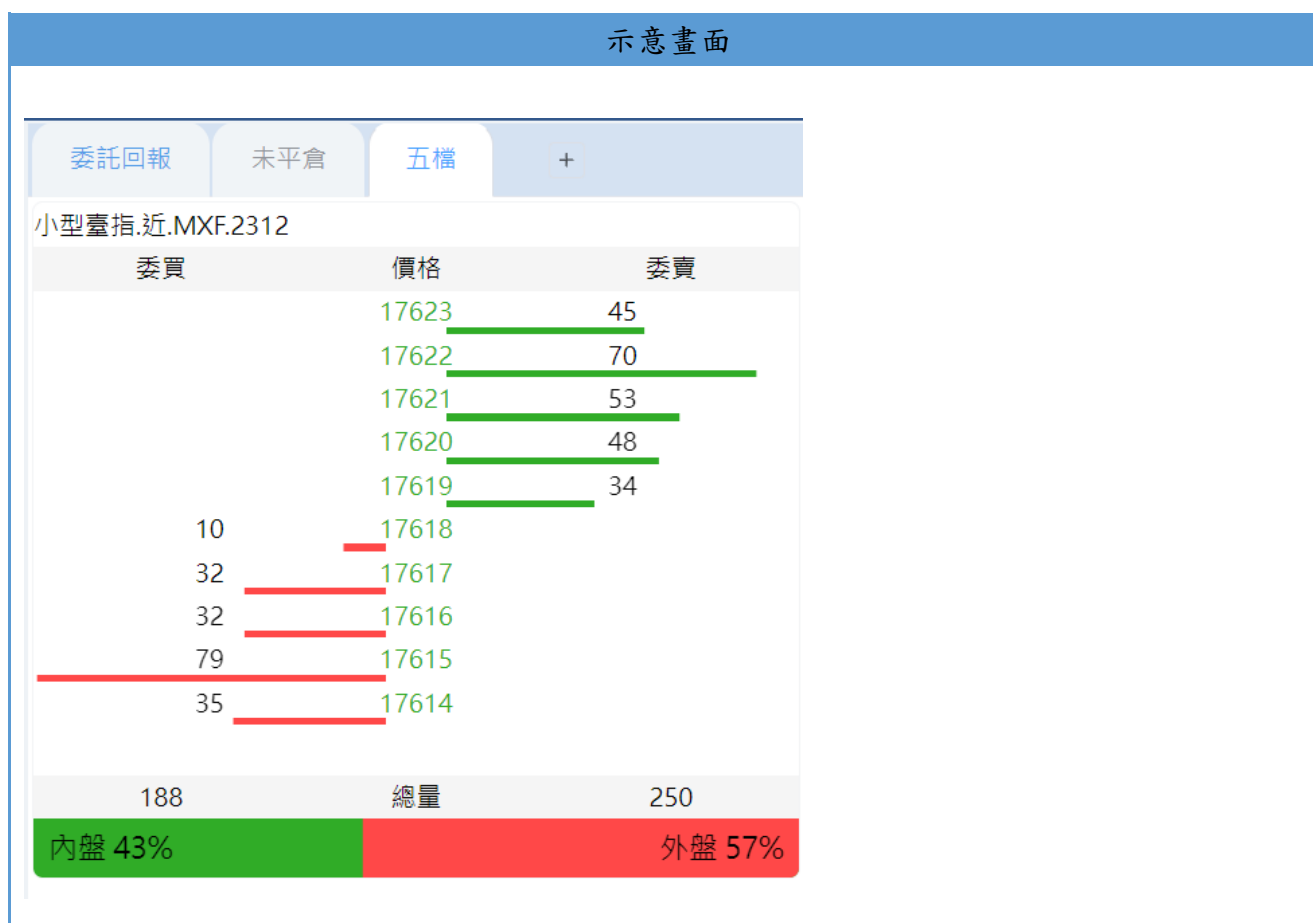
示意畫面

委託回報 未平倉 五檔 +

小型臺指.近.MXF.2312

| 委買 | 價格 | 委賣 |
|---|---|---|
| | 17623 | 45 |
| | 17622 | 70 |
| | 17621 | 53 |
| | 17620 | 48 |
| | 17619 | 34 |
| 10 | 17618 | |
| 32 | 17617 | |
| 32 | 17616 | |
| 79 | 17615 | |
| 35 | 17614 | |
| 188 | 總量 | 250 |

內盤 43% 外盤 57%